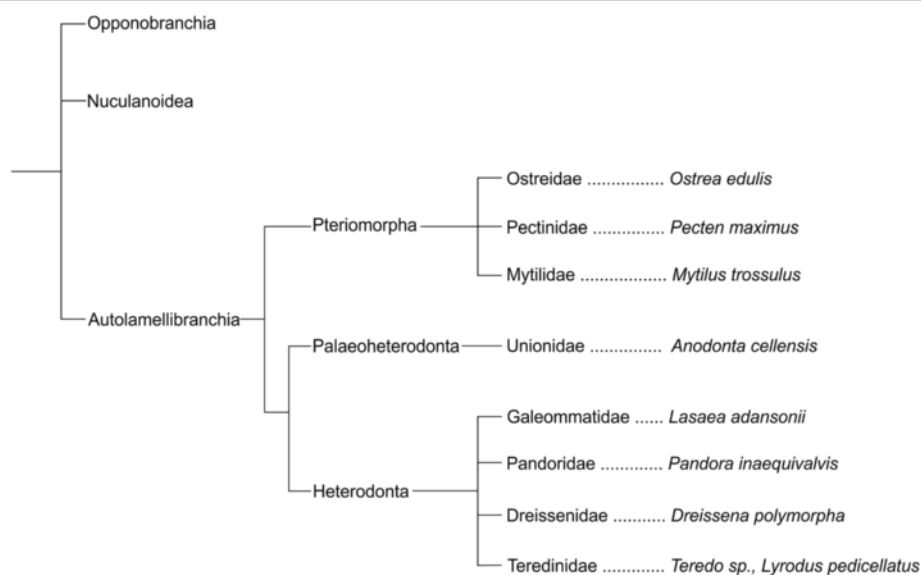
Opponobranchia

Nuculanoidea

Autolamellibranchia

Pteriomorpha

Ostreidae ................ Ostrea edulis

Pectinidae ............... Pecten maximus

Mytilidae .................. Mytilus trossulus

Palaeoheterodonta

Unionidae ............... Anodonta cellensis

Heterodonta

Galeommatidae ...... Lasaea adansonii

Pandoridae ............. Pandora inaequivalvis

Dreissenidae ........... Dreissena polymorpha

Teredinidae ............. Teredo sp., Lyrodus pedicellatus